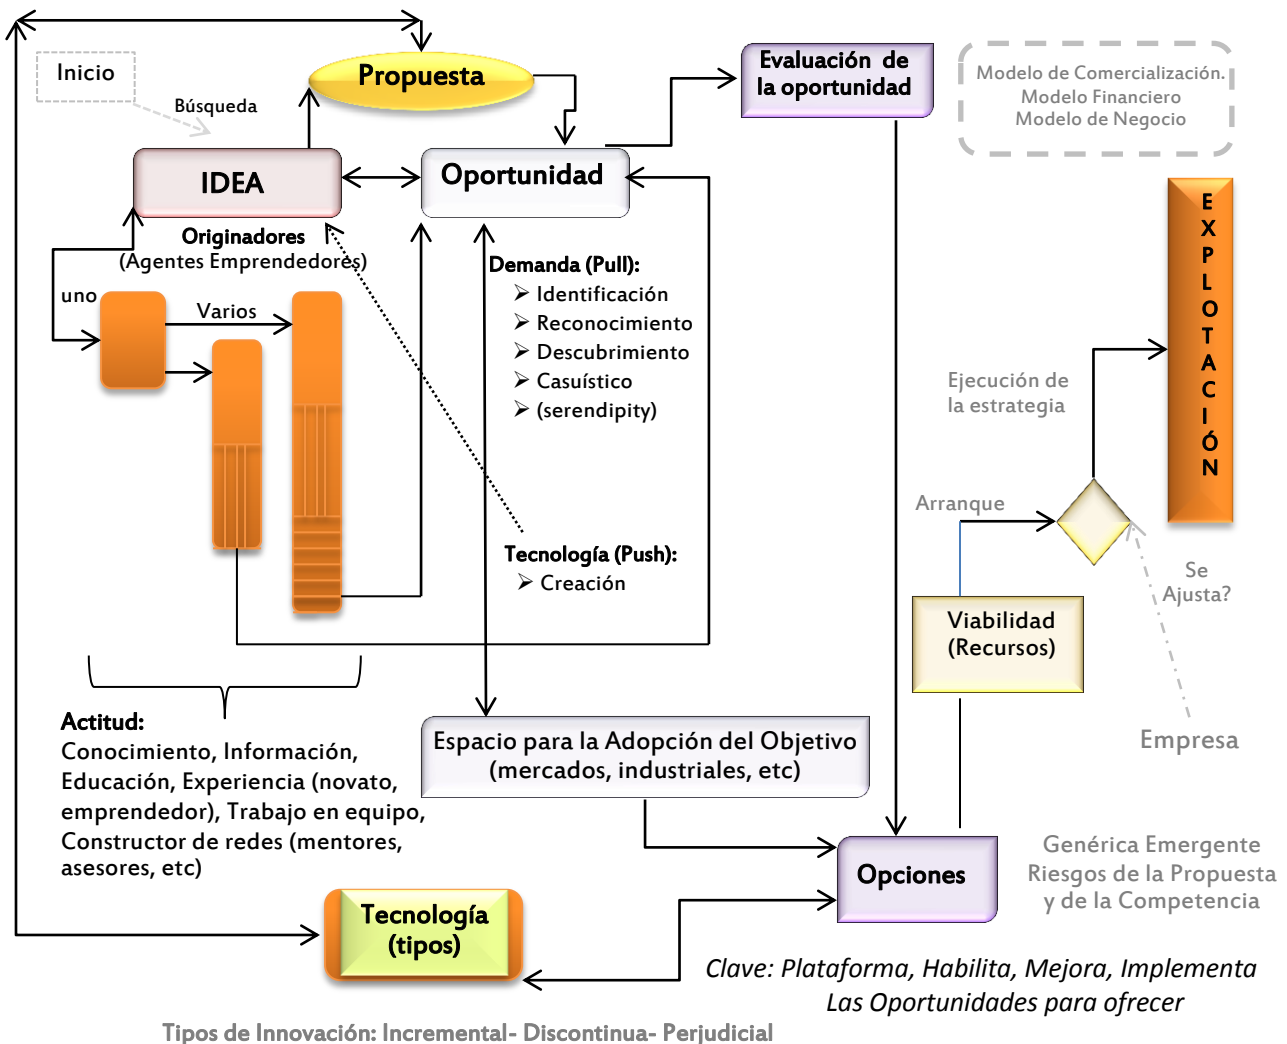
Inicio

Búsqueda

Propuesta

Evaluación de la oportunidad

Modelo de Comercialización.
Modelo Financiero
Modelo de Negocio

IDEA

Oportunidad

Originadores
(Agentes Emprendedores)

uno

Varios

Demanda (Pull):
➢ Identificación
➢ Reconocimiento
➢ Descubrimiento
➢ Casuístico
➢ (serendipity)

Tecnología (Push):
➢ Creación

E X P L O T A C I Ó N

Ejecución de la estrategia

Arranque

Se Ajusta?

Viabilidad (Recursos)

Empresa

Actitud:
Conocimiento, Información, Educación, Experiencia (novato, emprendedor), Trabajo en equipo, Constructor de redes (mentores, asesores, etc)

Espacio para la Adopción del Objetivo (mercados, industriales, etc)

Opciones

Genérica Emergente
Riesgos de la Propuesta
y de la Competencia

Tecnología (tipos)

Clave: Plataforma, Habilita, Mejora, Implementa
Las Oportunidades para ofrecer

Tipos de Innovación: Incremental- Discontinua- Perjudicial